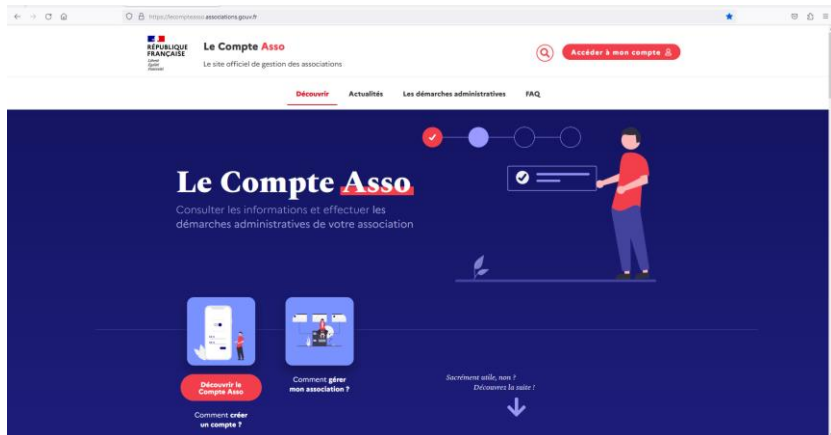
https://lecompteasso.associations.gouv.fr

RÉPUBLIQUE FRANÇAISE
Liberté
Égalité
Fraternité

Le Compte Asso
Le site officiel de gestion des associations

Accéder à mon compte

Découvrir Actualités Les démarches administratives FAQ

Le Compte Asso

Consulter les informations et effectuer les démarches administratives de votre association

Découvrir le Compte Asso

Comment créer un compte ?

Comment gérer mon association ?

Sacrément utile, non ?
Découvrez la suite !